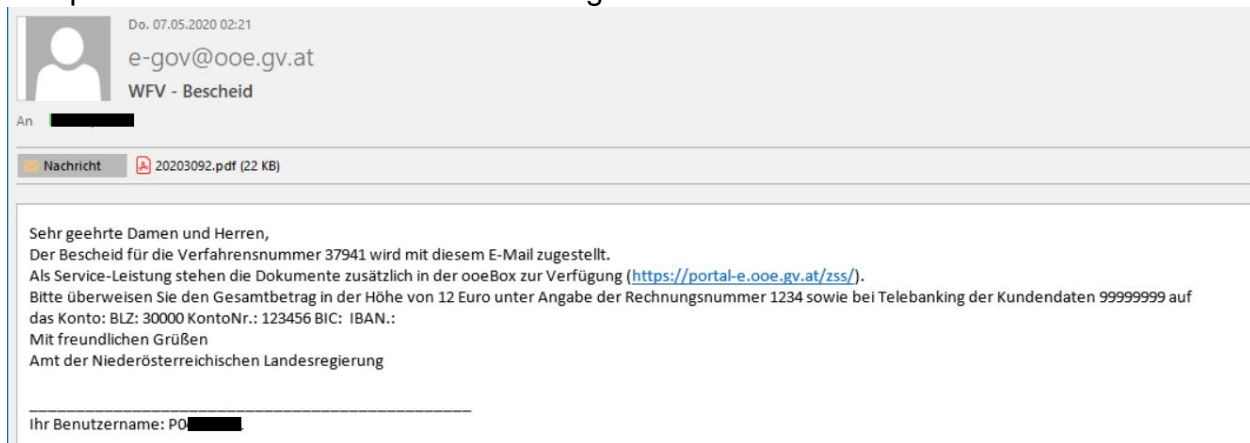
Do. 07.05.2020 02:21
e-gov@ooe.gv.at
WFV - Bescheid
An

Nachricht
20203092.pdf (22 KB)

Sehr geehrte Damen und Herren,
Der Bescheid für die Verfahrensnummer 37941 wird mit diesem E-Mail zugestellt.
Als Service-Leistung stehen die Dokumente zusätzlich in der ooeBox zur Verfügung (https://portal-e.ooe.gv.at/zss/).
Bitte überweisen Sie den Gesamtbetrag in der Höhe von 12 Euro unter Angabe der Rechnungsnummer 1234 sowie bei Telebanking der Kundendaten 99999999 auf das Konto: BLZ: 30000 KontoNr.: 123456 BIC: IBAN.:
Mit freundlichen Grüßen
Amt der Niederösterreichischen Landesregierung

______________________________________________
Ihr Benutzername: P0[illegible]